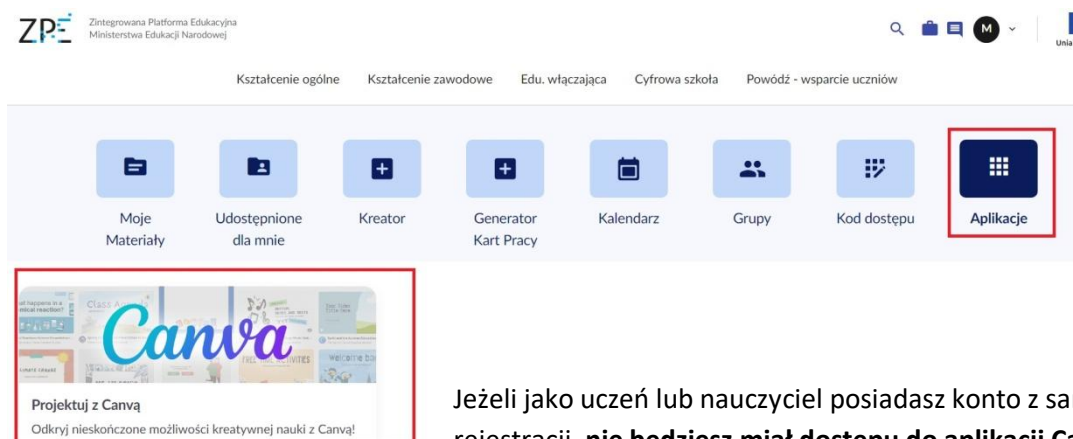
ZPE Zintegrowana Platforma Edukacyjna Ministerstwa Edukacji Narodowej

M

Unia

Kształcenie ogólne Kształcenie zawodowe Edu. włączająca Cyfrowa szkoła Powódź - wsparcie uczniów

Moje Materiały

Udostępnione dla mnie

Kreator

Generator Kart Pracy

Kalendarz

Grupy

Kod dostępu

**Aplikacje**

Canva

Projektuj z Canvą

Odkryj nieskończone możliwości kreatywnej nauki z Canvą!

Jeżeli jako uczeń lub nauczyciel posiadasz konto z sa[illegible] rejestracji, **nie będziesz miał dostępu do aplikacji Ca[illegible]**